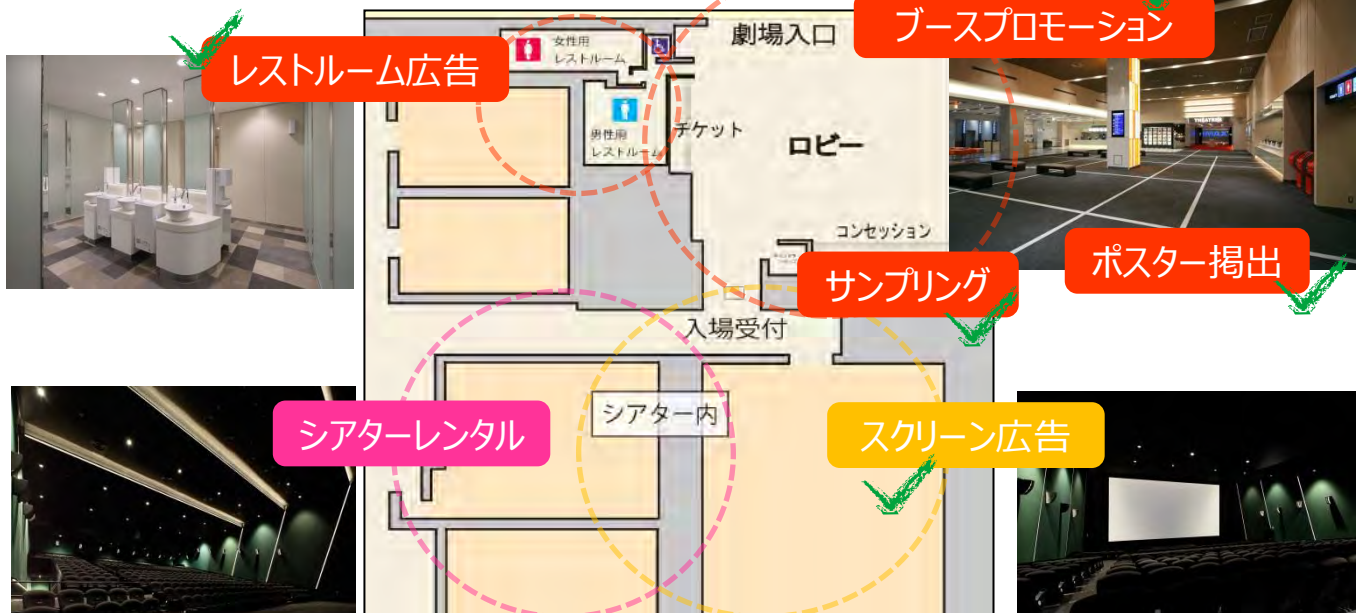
レストルーム広告

女性用
レストルーム

男性用
レストルーム

劇場入口

ブースプロモーション

チケット

ロビー

コンセッション

サンプリング

ポスター掲出

入場受付

シアターレンタル

シアター内

スクリーン広告

THEATRES